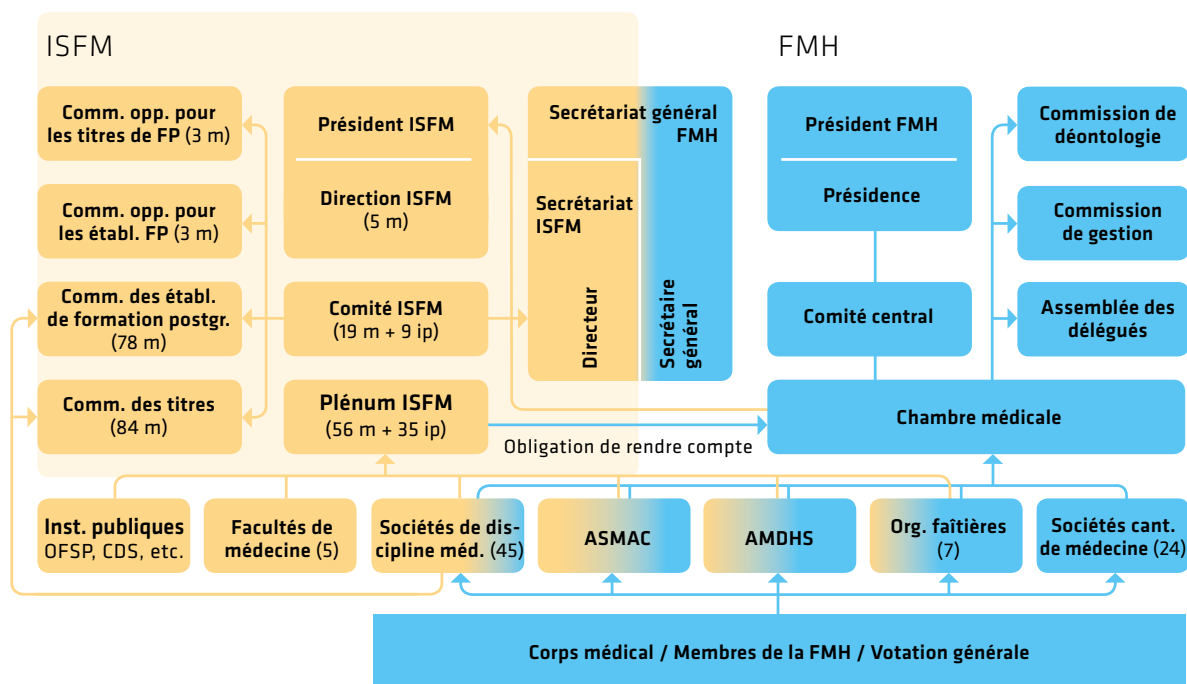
ISFM

FMH

Comm. opp. pour les titres de FP (3 m)

Comm. opp. pour les établ. FP (3 m)

Comm. des établ. de formation postgr. (78 m)

Comm. des titres (84 m)

Président ISFM

Direction ISFM (5 m)

Comité ISFM (19 m + 9 ip)

Plénum ISFM (56 m + 35 ip)

Secrétariat général FMH

Secrétariat ISFM

Directeur

Secrétaire général

Président FMH

Présidence

Comité central

Commission de déontologie

Commission de gestion

Assemblée des délégués

Chambre médicale

Obligation de rendre compte

Inst. publiques OFSP, CDS, etc.

Facultés de médecine (5)

Sociétés de discipline méd. (45)

ASMAC

AMDHS

Org. faîtières (7)

Sociétés cant. de médecine (24)

Corps médical / Membres de la FMH / Votation générale